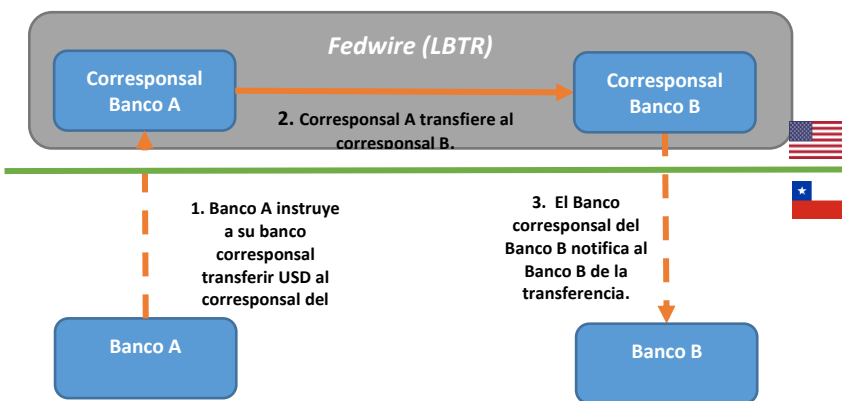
Fedwire (LBTR)

Corresponsal Banco A

Corresponsal Banco B

2. Corresponsal A transfiere al corresponsal B.

1. Banco A instruye a su banco corresponsal transferir USD al corresponsal del

3. El Banco corresponsal del Banco B notifica al Banco B de la transferencia.

Banco A

Banco B